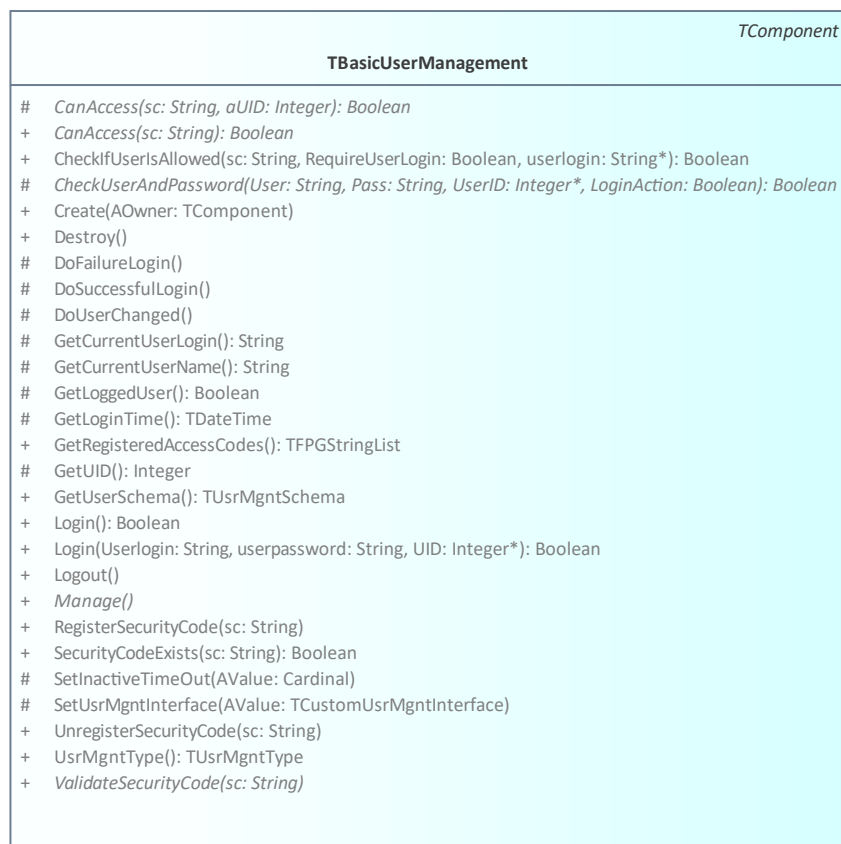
TComponent

TBasicUserManagement

# CanAccess(sc: String, aUID: Integer): Boolean
+ CanAccess(sc: String): Boolean
+ CheckIfUserIsAllowed(sc: String, RequireUserLogin: Boolean, userlogin: String*): Boolean
# CheckUserAndPassword(User: String, Pass: String, UserID: Integer*, LoginAction: Boolean): Boolean
+ Create(AOwner: TComponent)
+ Destroy()
# DoFailureLogin()
# DoSuccessfulLogin()
# DoUserChanged()
# GetCurrentUserLogin(): String
# GetCurrentUserName(): String
# GetLoggedUser(): Boolean
# GetLoginTime(): TDateTime
+ GetRegisteredAccessCodes(): TFPGStringList
# GetUID(): Integer
+ GetUserSchema(): TUsrMgntSchema
+ Login(): Boolean
+ Login(Userlogin: String, userpassword: String, UID: Integer*): Boolean
+ Logout()
+ Manage()
+ RegisterSecurityCode(sc: String)
+ SecurityCodeExists(sc: String): Boolean
# SetInactiveTimeOut(AValue: Cardinal)
# SetUsrMgntInterface(AValue: TCustomUsrMgntInterface)
+ UnregisterSecurityCode(sc: String)
+ UsrMgntType(): TUsrMgntType
+ ValidateSecurityCode(sc: String)